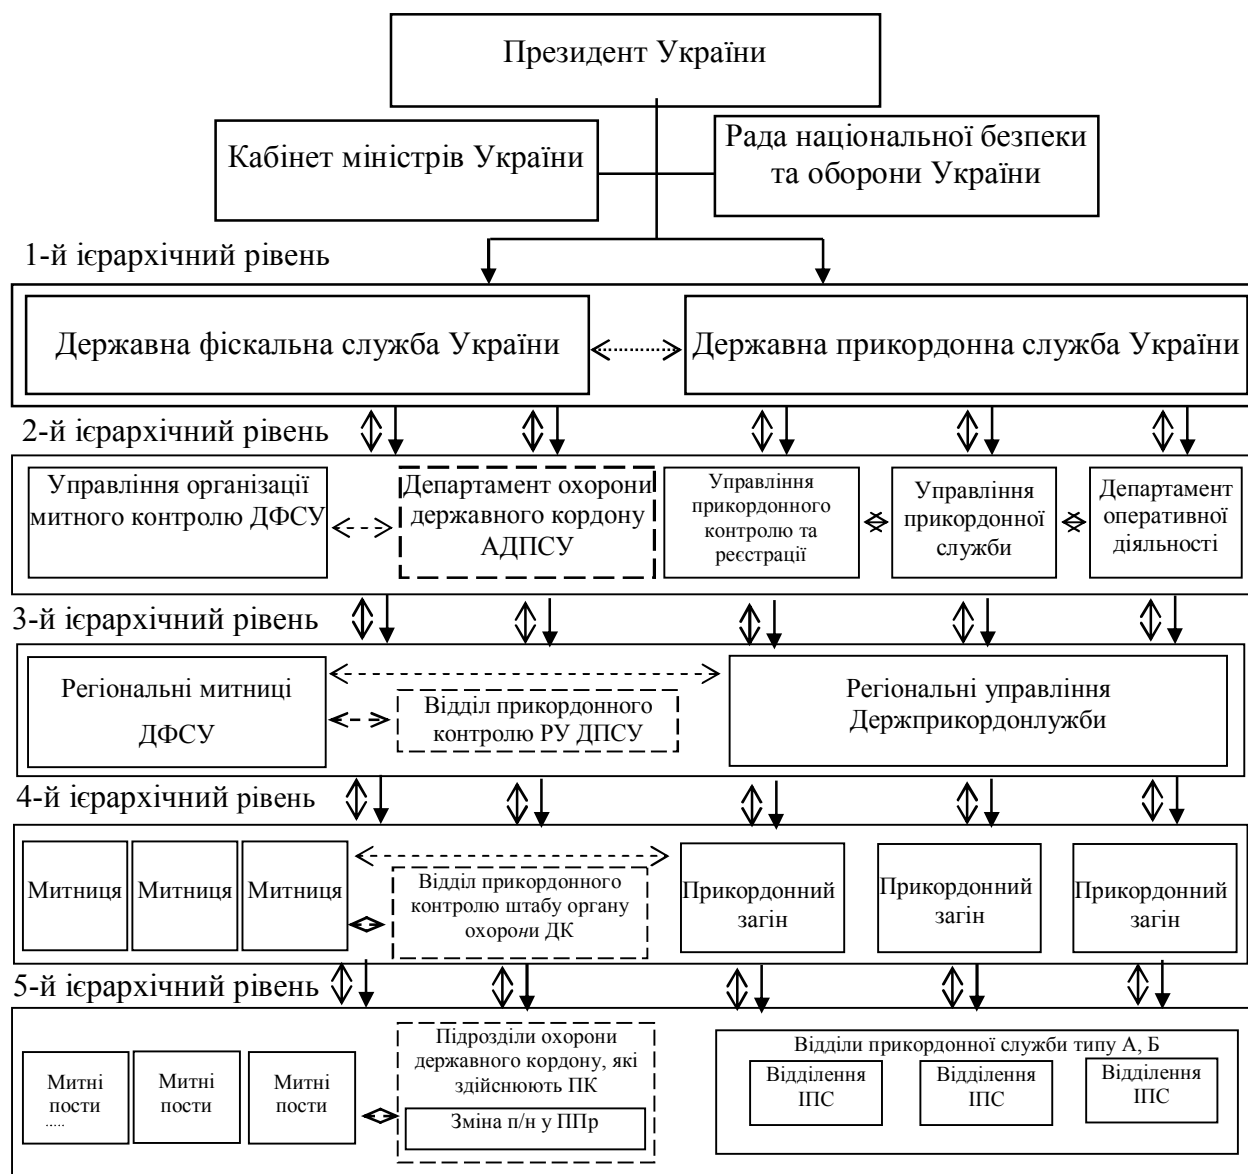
Президент України

Кабінет міністрів України

Рада національної безпеки та оборони України

1-й ієрархічний рівень

Державна фіскальна служба України

Державна прикордонна служба України

2-й ієрархічний рівень

Управління організації митного контролю ДФСУ

Департамент охорони державного кордону АДПСУ

Управління прикордонного контролю та реєстрації

Управління прикордонної служби

Департамент оперативної діяльності

3-й ієрархічний рівень

Регіональні митниці ДФСУ

Відділ прикордонного контролю РУ ДПСУ

Регіональні управління Держприкордонслужби

4-й ієрархічний рівень

Митниця

Митниця

Митниця

Відділ прикордонного контролю штабу органу охорони ДК

Прикордонний загін

Прикордонний загін

Прикордонний загін

5-й ієрархічний рівень

Митні пости .....

Митні пости

Митні пости

Підрозділи охорони державного кордону, які здійснюють ПК

Зміна п/н у ППр

Відділи прикордонної служби типу А, Б

Відділення ІПС

Відділення ІПС

Відділення ІПС